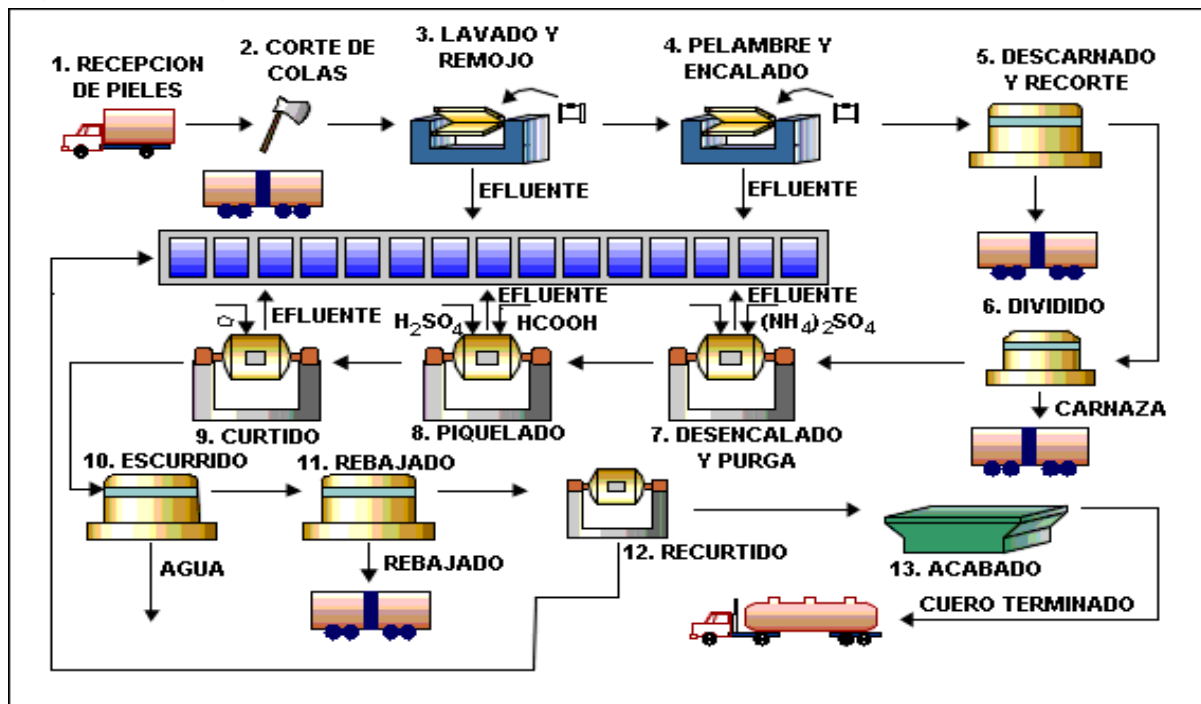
1. RECEPCION DE PIELES

2. CORTE DE COLAS

3. LAVADO Y REMOJO

4. PELAMBRE Y ENCALADO

5. DESCARNADO Y RECORTE

EFLUENTE

EFLUENTE

6. DIVIDIDO

Cr

EFLUENTE

$H_2SO_4$

EFLUENTE

HCOOH

EFLUENTE

$(NH_4)_2SO_4$

9. CURTIDO

8. PIQUELADO

7. DESENCALADO Y PURGA

CARNAZA

10. ESCURRIDO

11. REBAJADO

AGUA

REBAJADO

12. RECURTIDO

13. ACABADO

CUERO TERMINADO